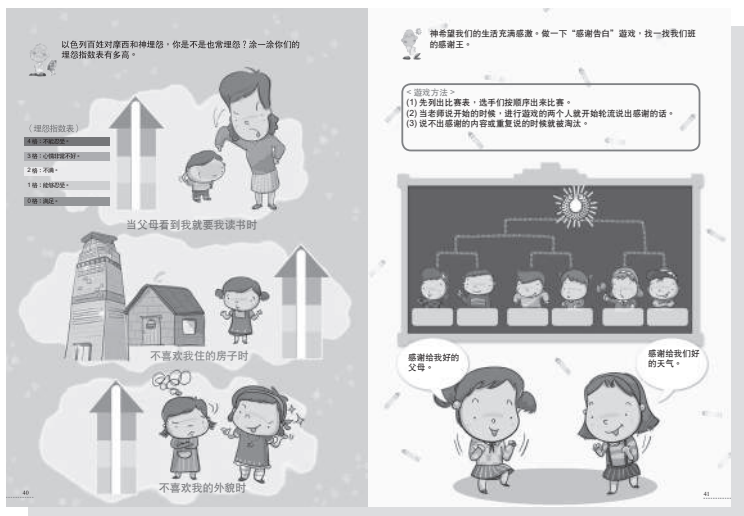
以色列百姓对摩西和神埋怨，你是不是也常埋怨？涂一涂你们的埋怨指数表有多高。

（埋怨指数表）
4格：不能忍受。
3格：心情很不好。
2格：不满。
1格：稍微忍受。
0格：满足。

当父母看到我就要我读书时

不喜欢我住的房子时

不喜欢我的外貌时

40

神希望我们的生活充满感激。做一下"感谢告白"游戏，找一找我们班的感谢王。

< 游戏方法 >
(1) 先列出比赛表，选手们按顺序出来比赛。
(2) 当老师说开始的时候，进行游戏的两个人就开始轮流说出感谢的话。
(3) 说不出感谢的内容或重复说的时候就被淘汰。

感谢给我好的父母。

感谢给我们好的天气。

41